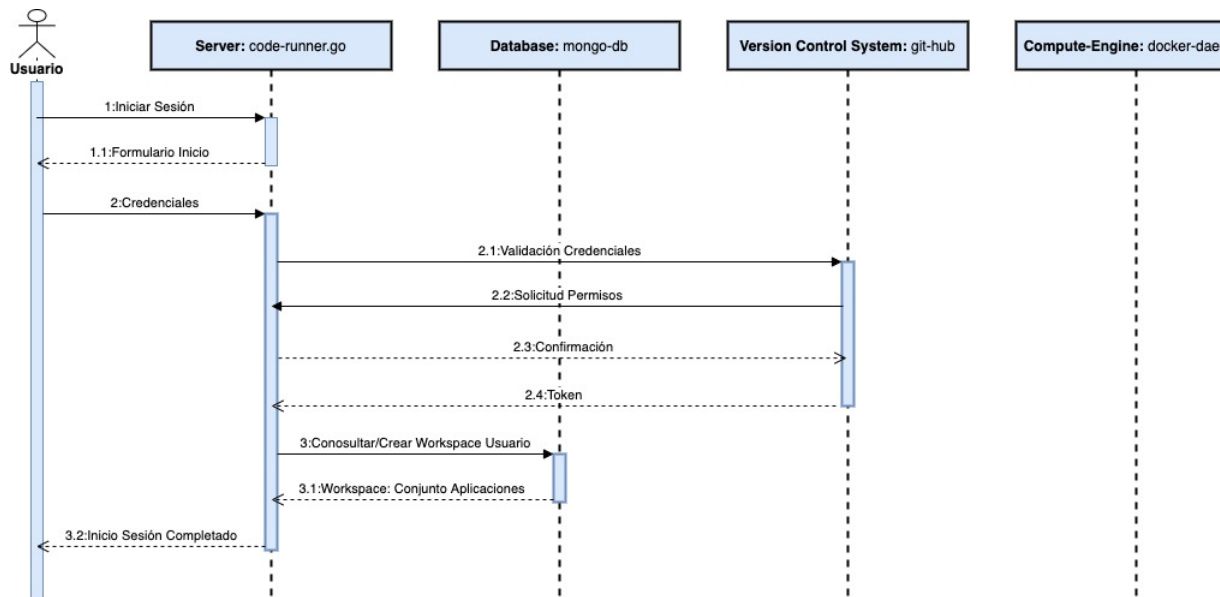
Usuario

**Server:** code-runner.go

**Database:** mongo-db

**Version Control System:** git-hub

**Compute-Engine:** docker-dae

1:Iniciar Sesión

1.1:Formulario Inicio

2:Credenciales

2.1:Validación Credenciales

2.2:Solicitud Permisos

2.3:Confirmación

2.4:Token

3:Conosultar/Crear Workspace Usuario

3.1:Workspace: Conjunto Aplicaciones

3.2:Inicio Sesión Completado